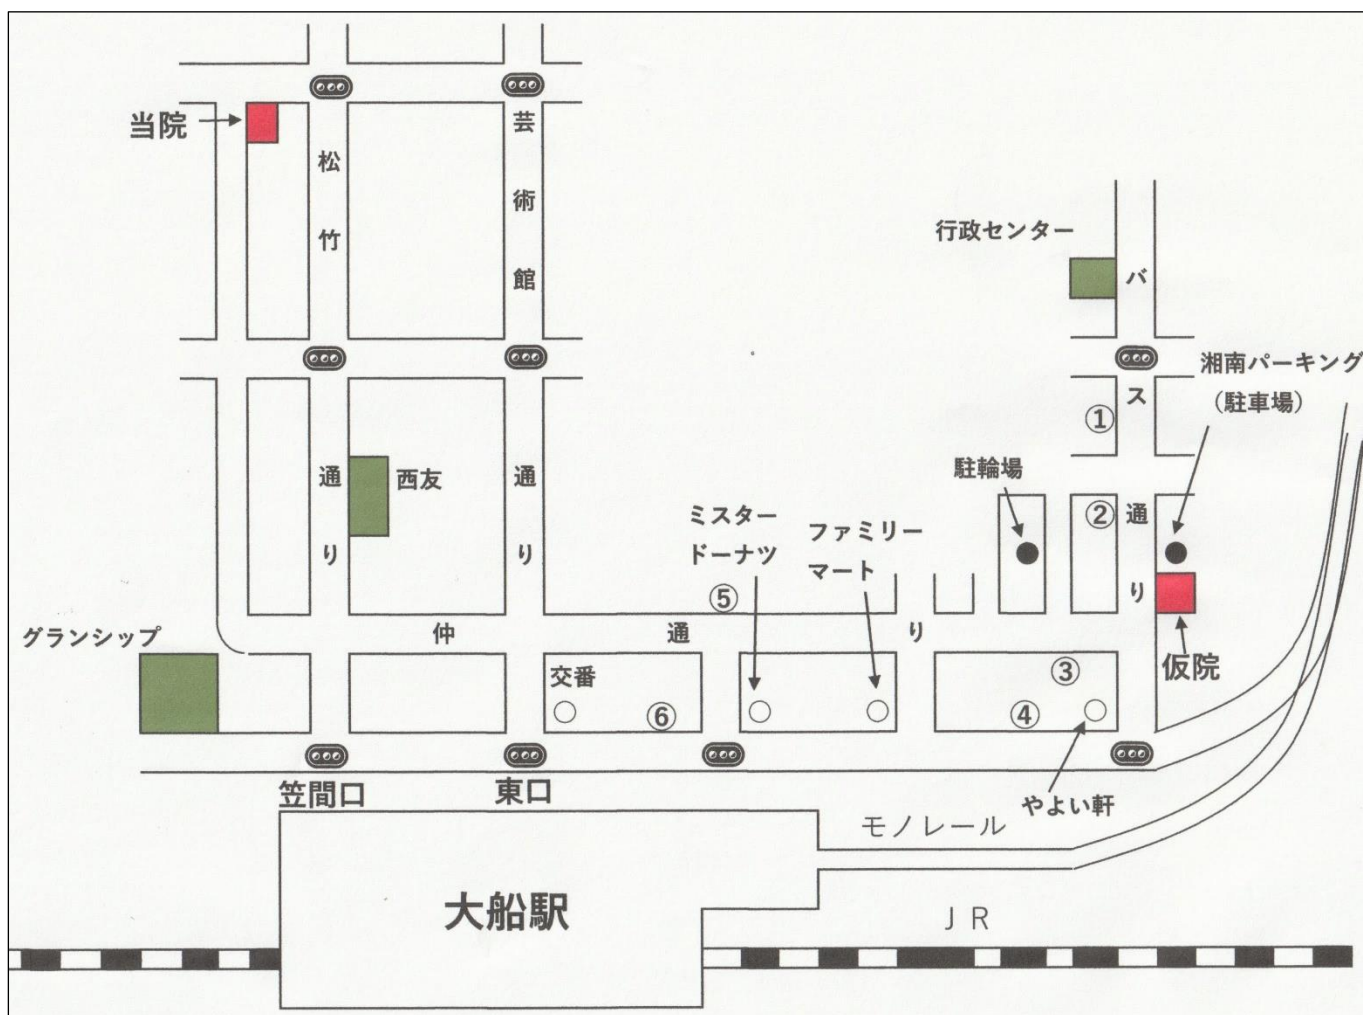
当院

松竹通り

芸術館通り

行政センター

バス通り

湘南パーキング
（駐車場）

①

駐輪場

②

西友

ミスター
ドーナツ

ファミリー
マート

⑤

仮院

グランシップ

仲通り

③

交番

⑥

④

笠間口

東口

やよい軒

モノレール

大船駅

JR